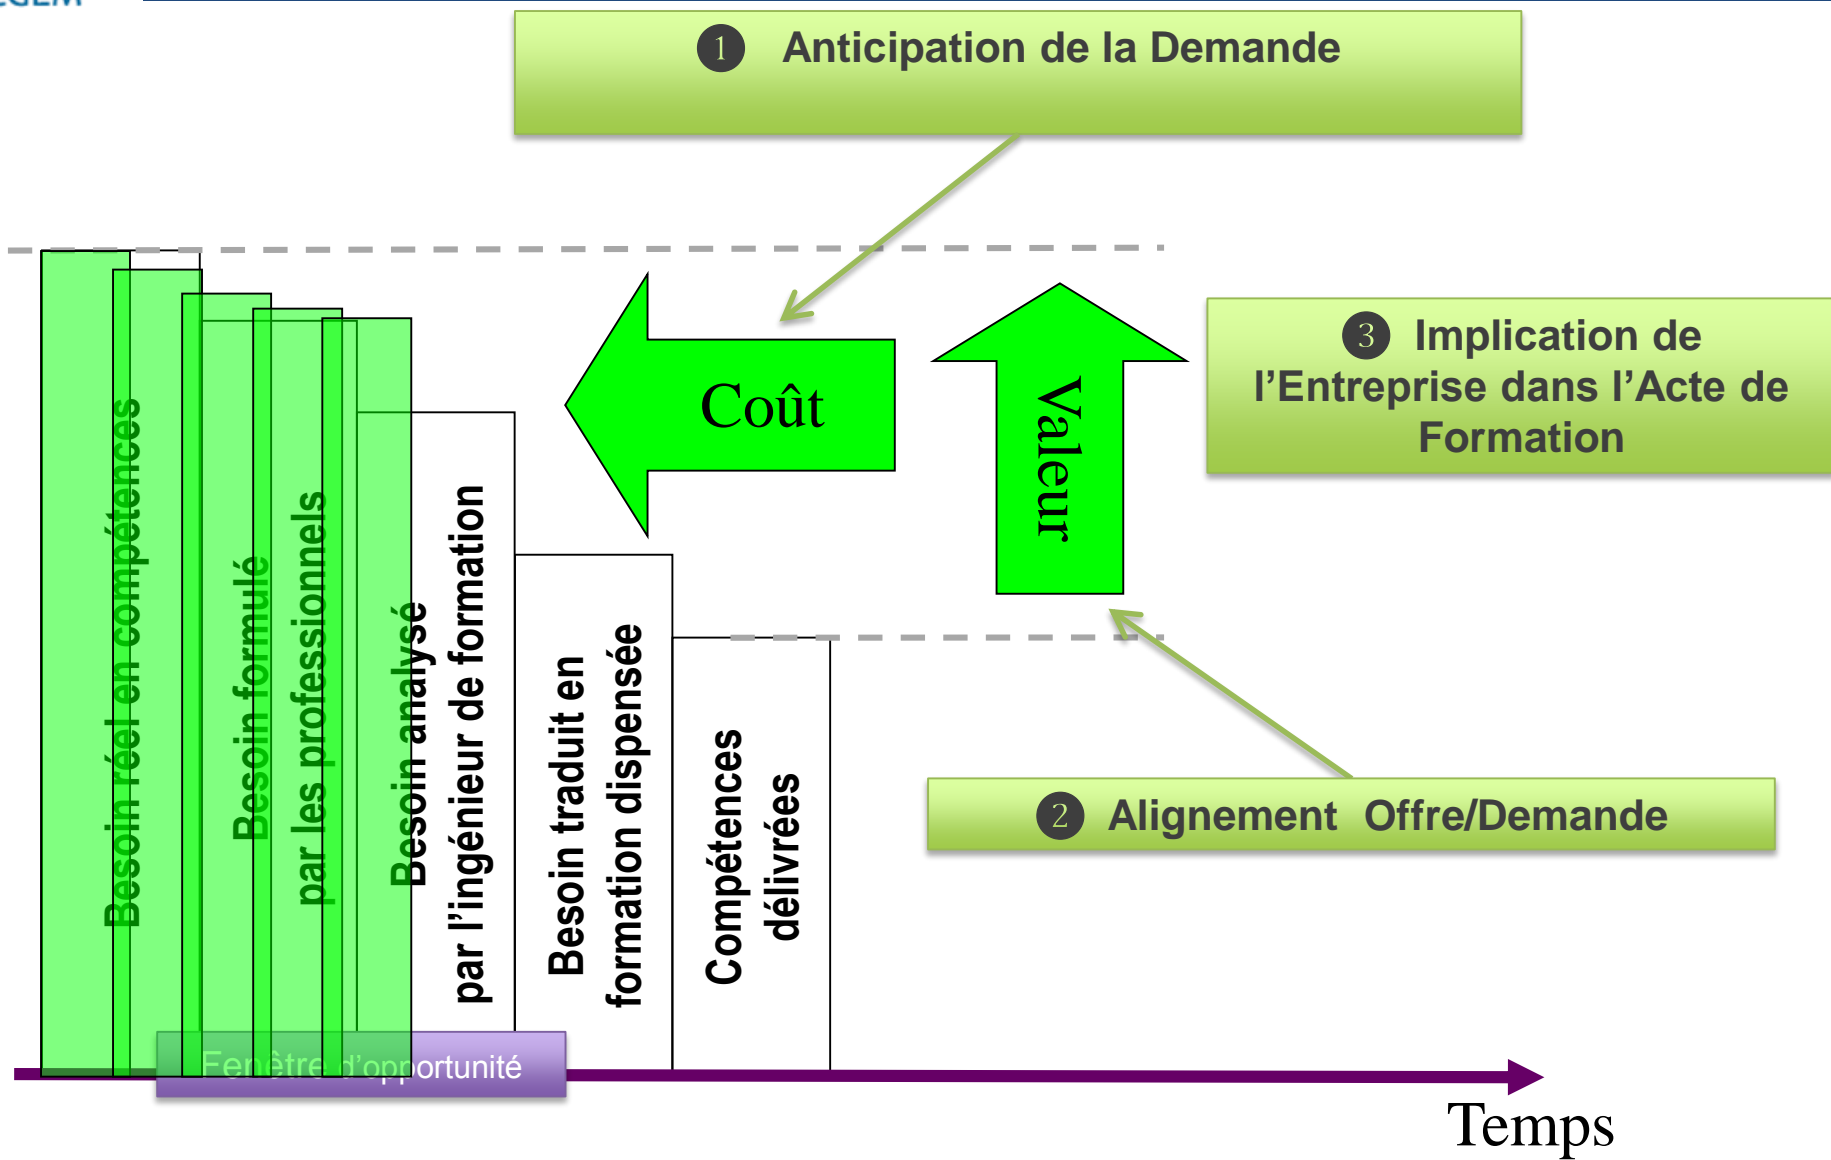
1 Anticipation de la Demande

Coût

Valeur

3 Implication de l'Entreprise dans l'Acte de Formation

Besoin réel en compétences

Besoin formulé par les professionnels

Besoin analysé par l'ingénieur de formation

Besoin traduit en formation dispensée

Compétences délivrées

2 Alignement Offre/Demande

Fenêtre d'opportunité

Temps